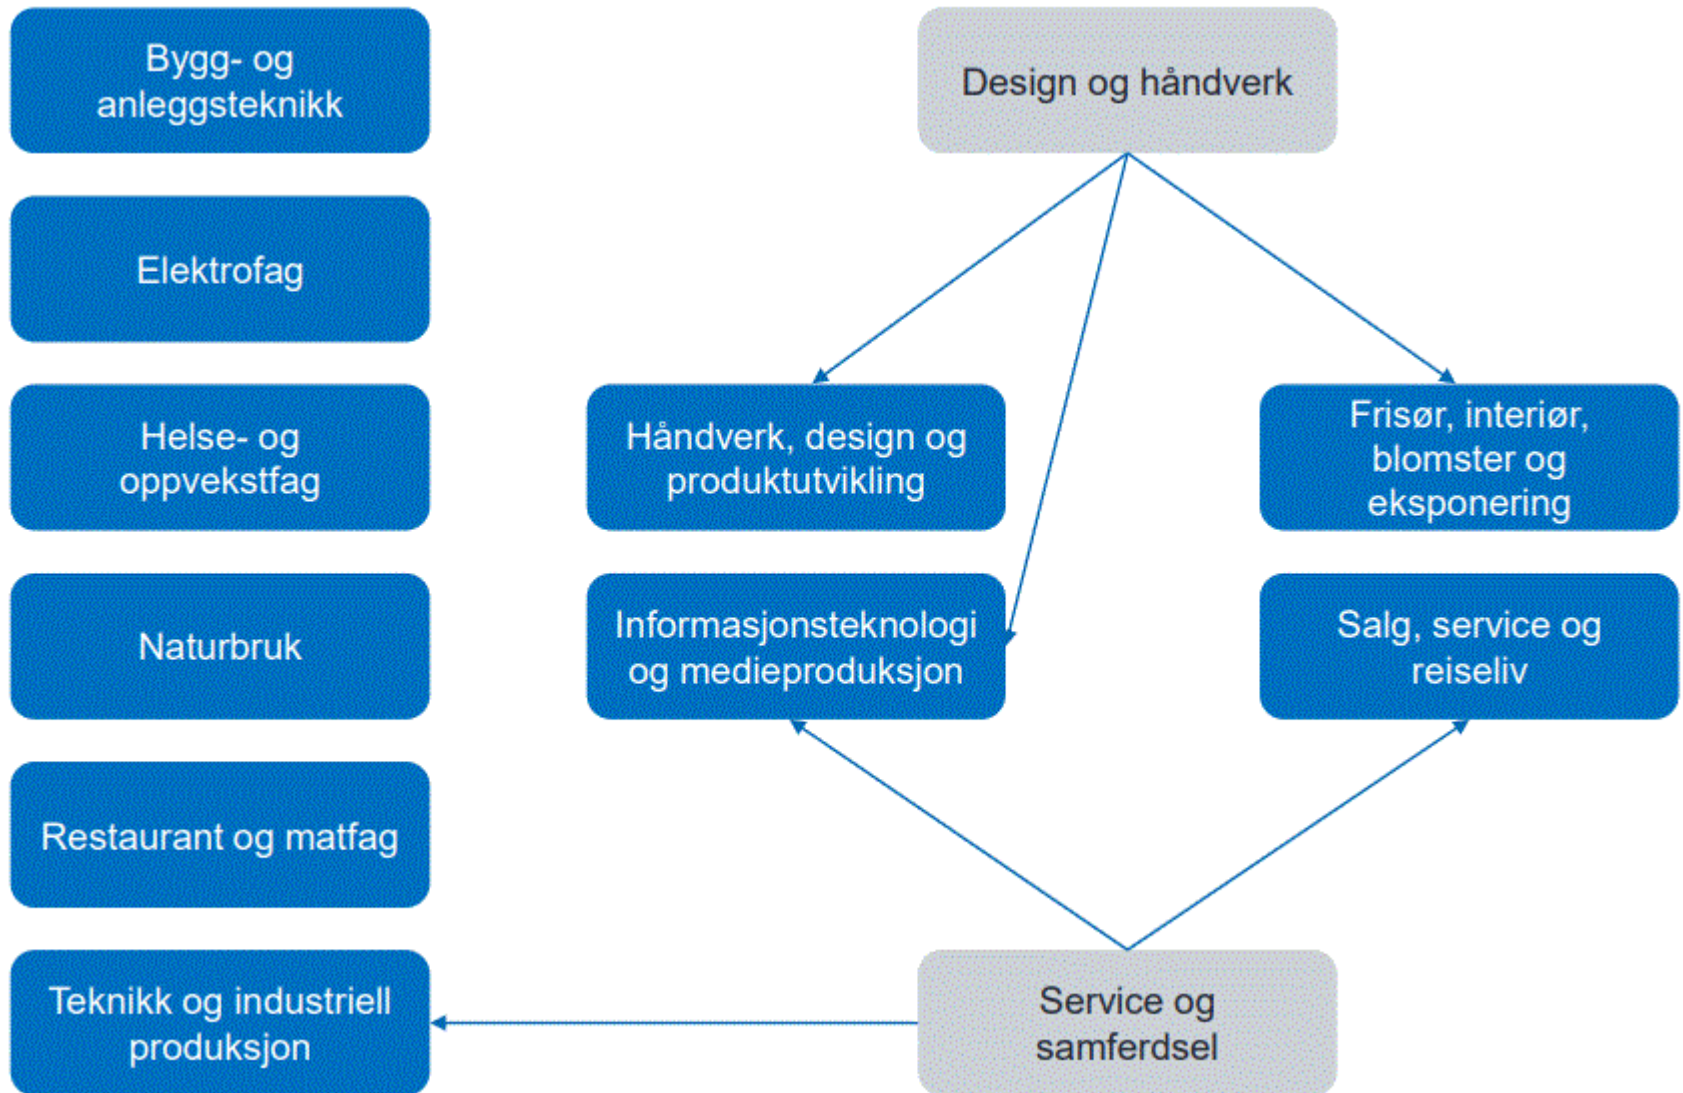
Bygg- og anleggsteknikk

Elektrofag

Helse- og oppvekstfag

Naturbruk

Restaurant og matfag

Teknikk og industriell produksjon

Design og håndverk

Håndverk, design og produktutvikling

Frisør, interiør, blomster og eksponering

Informasjonsteknologi og medieproduksjon

Salg, service og reiseliv

Service og samferdsel